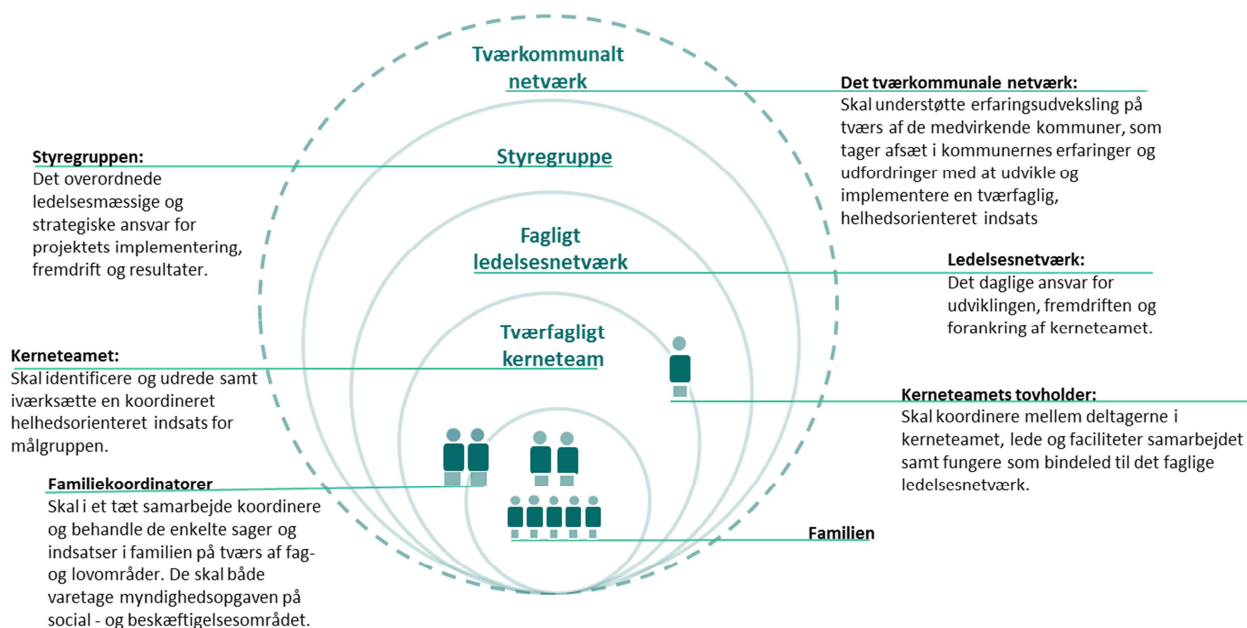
Tværkommunalt netværk

Styregruppe

Fagligt ledelsesnetværk

Tværfagligt kerneteam

Det tværkommunale netværk:
Skal understøtte erfaringsudveksling på tværs af de medvirkende kommuner, som tager afsæt i kommunernes erfaringer og udfordringer med at udvikle og implementere en tværfaglig, helhedsorienteret indsats

Styregruppen:
Det overordnede ledelsesmæssige og strategiske ansvar for projektets implementering, fremdrift og resultater.

Ledelsesnetværk:
Det daglige ansvar for udviklingen, fremdriften og forankring af kerneteamet.

Kerneteamet:
Skal identificere og udrede samt iværksætte en koordineret helhedsorienteret indsats for målgruppen.

Kerneteamets tovholder:
Skal koordinere mellem deltagerne i kerneteamet, lede og faciliteter samarbejdet samt fungere som bindeled til det faglige ledelsesnetværk.

Familiekoordinatorer
Skal i et tæt samarbejde koordinere og behandle de enkelte sager og indsatser i familien på tværs af fag- og lovområder. De skal både varetage myndighedsopgaven på social - og beskæftigelsesområdet.

Familien